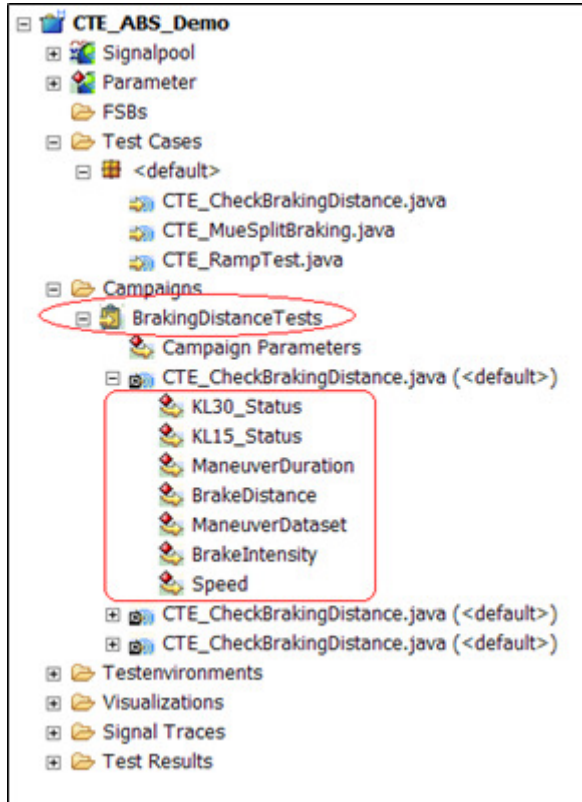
CTE_ABS_Demo
Signalpool
Parameter
FSBs
Test Cases
<default>
CTE_CheckBrakingDistance.java
CTE_MueSplitBraking.java
CTE_RampTest.java
Campaigns
BrakingDistanceTests
Campaign Parameters
CTE_CheckBrakingDistance.java (<default>)
KL30_Status
KL15_Status
ManeuverDuration
BrakeDistance
ManeuverDataset
BrakeIntensity
Speed
CTE_CheckBrakingDistance.java (<default>)
CTE_CheckBrakingDistance.java (<default>)
Testenvironments
Visualizations
Signal Traces
Test Results